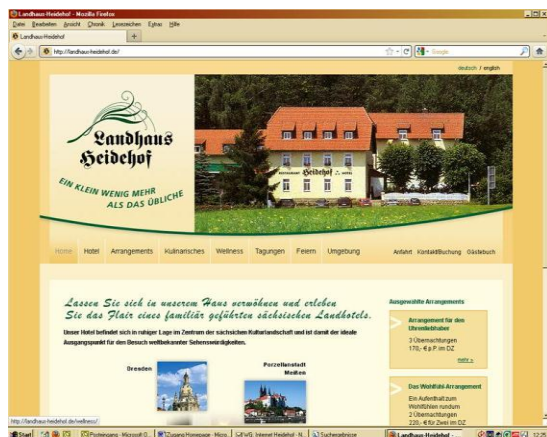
Landhaus-Heidehof - Mozilla Firefox

Datei Bearbeiten Ansicht Chronik Lesezeichen Extras Hilfe

Landhaus-Heidehof

http://landhaus-heidehof.de/

Google

deutsch / english

Landhaus Heidehof

EIN KLEIN WENIG MEHR ALS DAS ÜBLICHE

Heidehof

Home Hotel Arrangements Kulinarisches Wellness Tagungen Feiern Umgebung

Anfahrt Kontakt/Buchung Gästebuch

Lassen Sie sich in unserem Haus verwöhnen und erleben Sie das Flair eines familiär geführten sächsischen Landhotels.

Unser Hotel befindet sich in ruhiger Lage im Zentrum der sächsischen Kulturlandschaft und ist damit der ideale Ausgangspunkt für den Besuch weltbekannter Sehenswürdigkeiten.

Dresden

Porzellanstadt Meißen

Ausgewählte Arrangements

Arrangement für den Uhrenliebhaber

3 Übernachtungen 170,- € p.P. im DZ

mehr »

Das Wohlfühl Arrangement

Ein Aufenthalt zum Wohlfühlen rundum 2 Übernachtungen 220,- € für Zwei im DZ

http://landhaus-heidehof.de/wellness/

Start

Posteingang - Microsoft O...

Cusanu Homepage - Micro...

EVG: Internet Heidehof - N...

Suchergebnisse

Landhaus-Heidehof -...